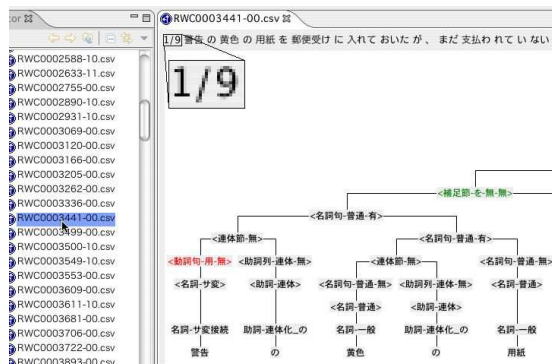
or
RWC0002588-10.csv
RWC0002633-11.csv
RWC0002755-00.csv
RWC0002890-10.csv
RWC0002931-10.csv
RWC0003069-00.csv
RWC0003120-00.csv
RWC0003166-00.csv
RWC0003205-00.csv
RWC0003262-00.csv
RWC0003336-00.csv
RWC0003441-00.csv
RWC0003499-00.csv
RWC0003500-10.csv
RWC0003549-10.csv
RWC0003553-00.csv
RWC0003609-00.csv
RWC0003611-10.csv
RWC0003681-00.csv
RWC0003706-00.csv
RWC0003722-00.csv
RWC0003893-00.csv

RWC0003441-00.csv

1/9 警告 の 黄色 の 用紙 を 郵便受け に 入れて おいた が 、 まだ 支払わ れて い ない

1/9

<補足節-を-無-無>
<名詞句-普通-有>
<連体節-無>
<名詞句-普通-有>
<動詞句-用-無>
<助詞列-連体-無>
<連体節-無>
<助詞列-連体-無>
<名詞句-普通-無>
<名詞-サ変>
<助詞-連体>
<名詞句-普通-無>
<助詞列-連体-無>
<名詞-普通>
<名詞-普通>
<助詞-連体>
名詞-サ変接続
助詞-連体化_の
名詞-一般
助詞-連体化_の
名詞-一般
警告
の
黄色
の
用紙